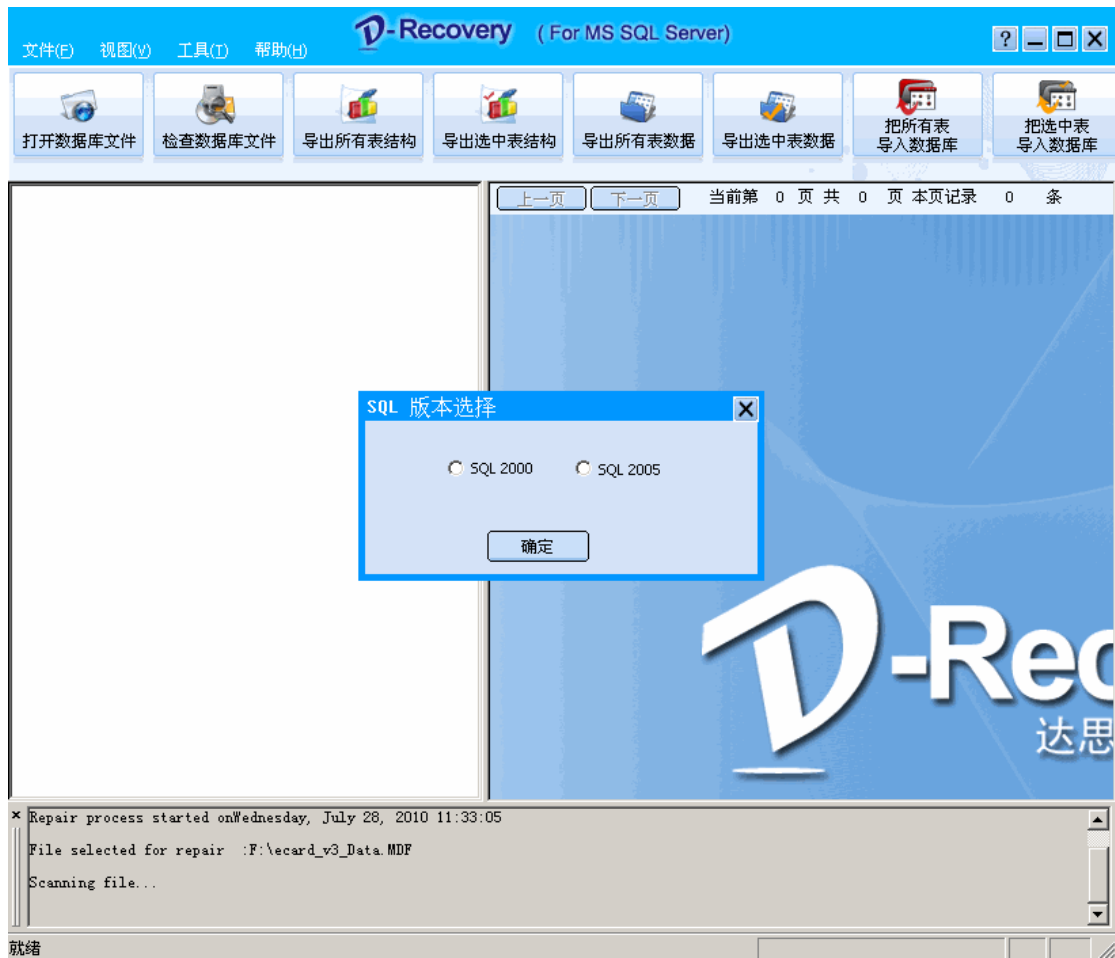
文件(F) 视图(V) 工具(T) 帮助(H) D-Recovery (For MS SQL Server)

打开数据库文件 检查数据库文件 导出所有表结构 导出选中表结构 导出所有表数据 导出选中表数据 把所有表导入数据库 把选中表导入数据库

上一页 下一页 当前第 0 页 共 0 页 本页记录 0 条

SQL 版本选择

SQL 2000 SQL 2005

确定

D-Rec

达思

Repair process started onWednesday, July 28, 2010 11:33:05

File selected for repair :F:\ecard_v3_Data.MDF

Scanning file...

就绪